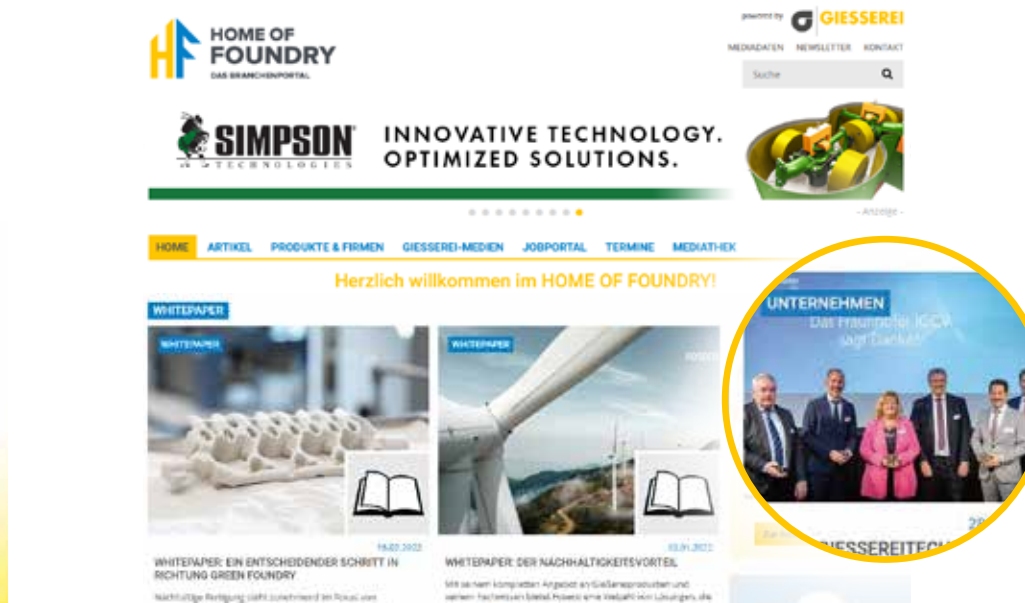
HOME OF FOUNDRY
DAS BRANCHENPORTAL

powered by GIESSEREI

MEDIADATEN NEWSLETTER KONTAKT

Suche

SIMPSON TECHNOLOGIES

INNOVATIVE TECHNOLOGY. OPTIMIZED SOLUTIONS.

- Anzeige -

HOME ARTIKEL PRODUKTE & FIRMEN GIESSEREI-MEDIEN JOBPORTAL TERMINE MEDIATHEK

Herzlich willkommen im HOME OF FOUNDRY!

WHITEPAPER

WHITEPAPER

WHITEPAPER

UNTERNEHMEN
Das Fraunhofer IGCV sagt Danke!

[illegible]

WHITEPAPER: EIN ENTSCHEIDENDER SCHRITT IN RICHTUNG GREEN FOUNDRY

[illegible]

WHITEPAPER: DER NACHHALTIGKEITSVORTEIL

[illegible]

GIESSEREITECH